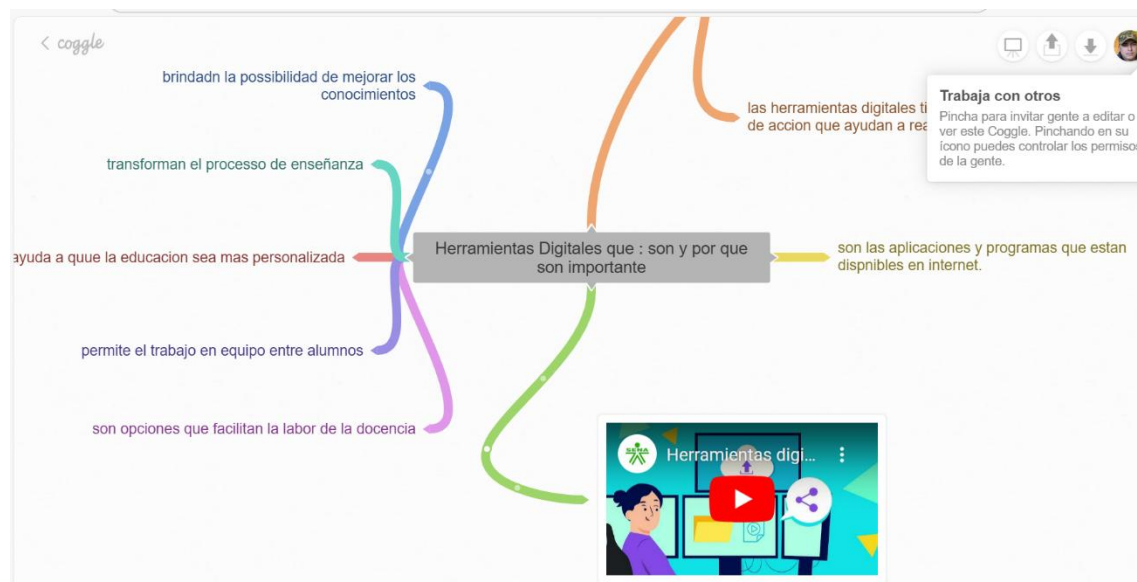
< coggle

brindadn la possibilidad de mejorar los conocimientos

transforman el processo de enseñanza

ayuda a que la educacion sea mas personalizada

permite el trabajo en equipo entre alumnos

son opciones que facilitan la labor de la docencia

Herramientas Digitales que : son y por que son importante

las herramientas digitales ti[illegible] de accion que ayudan a rea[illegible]

son las aplicaciones y programas que estan dispnibles en internet.

Trabaja con otros
Pincha para invitar gente a editar o ver este Coggle. Pinchando en su ícono puedes controlar los permisos de la gente.

Herramientas digi...